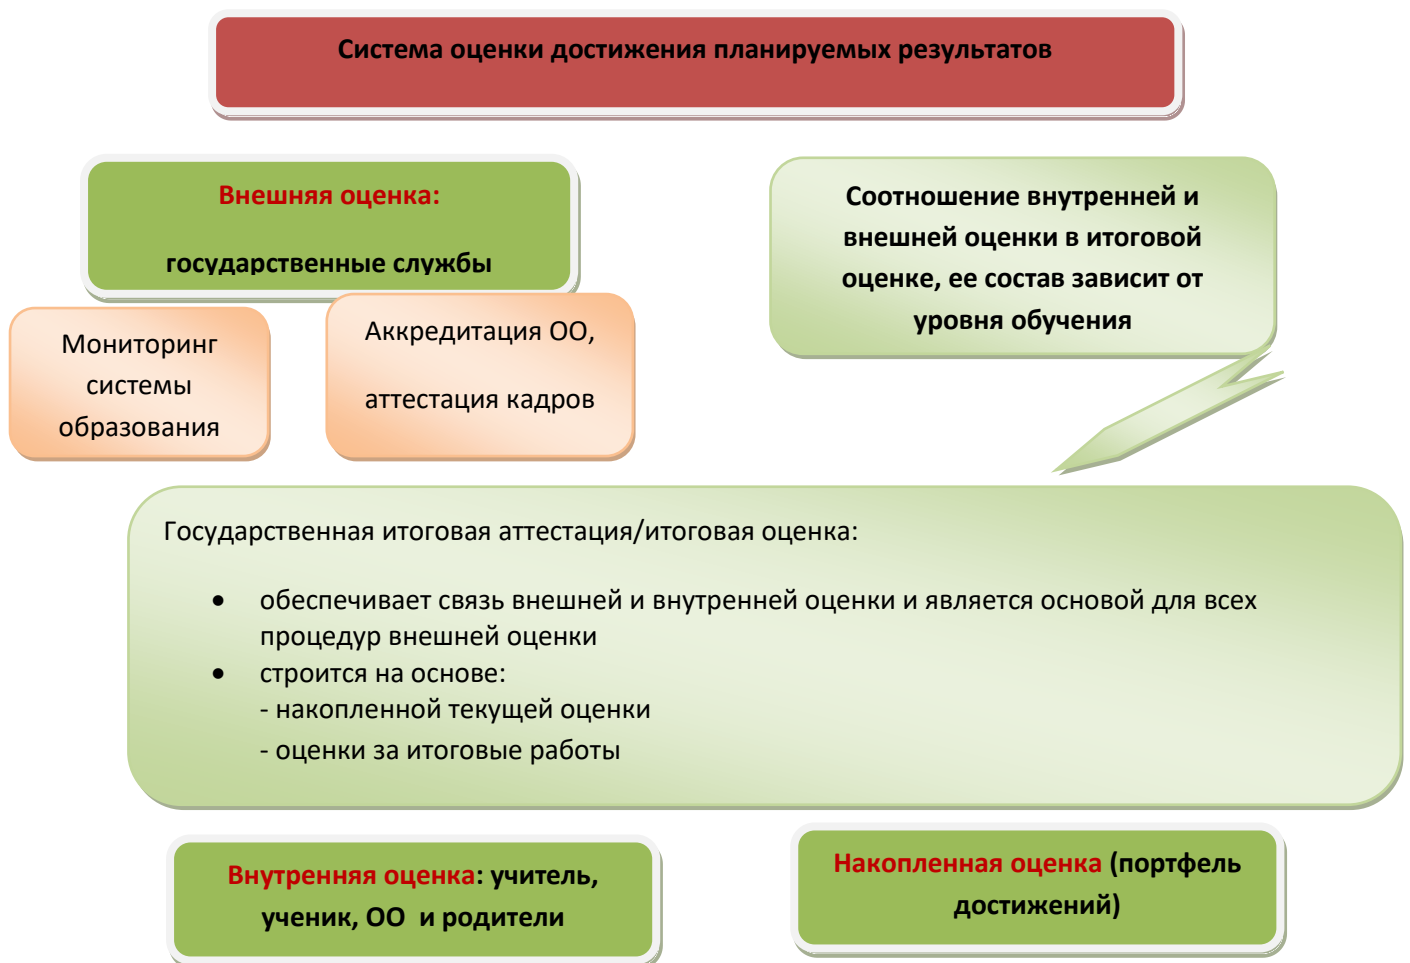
Система оценки достижения планируемых результатов

Внешняя оценка:

государственные службы

Соотношение внутренней и внешней оценки в итоговой оценке, ее состав зависит от уровня обучения

Мониторинг системы образования

Аккредитация ОО,

аттестация кадров

Государственная итоговая аттестация/итоговая оценка:

- обеспечивает связь внешней и внутренней оценки и является основой для всех процедур внешней оценки
- строится на основе:
  - накопленной текущей оценки
  - оценки за итоговые работы

Внутренняя оценка: учитель, ученик, ОО и родители

Накопленная оценка (портфель достижений)